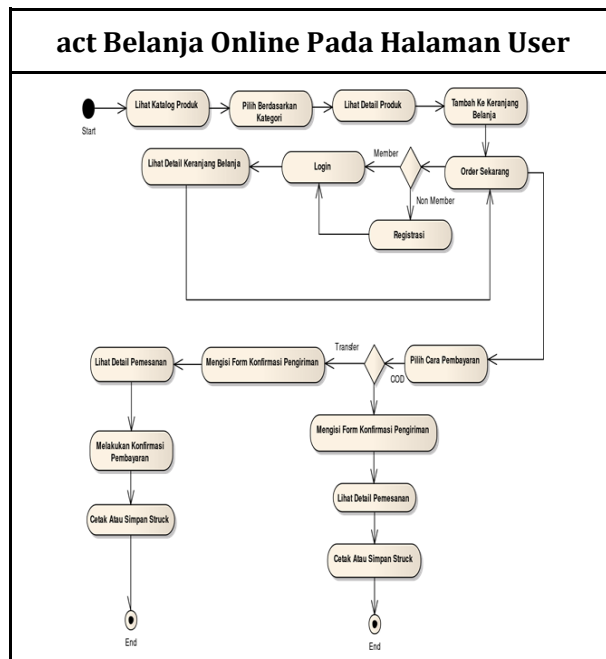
act Belanja Online Pada Halaman User

Start

Lihat Katalog Produk

Pilih Berdasarkan Kategori

Lihat Detail Produk

Tambah Ke Keranjang Belanja

Lihat Detail Keranjang Belanja

Login

Member

Order Sekarang

Non Member

Registrasi

Transfer

Lihat Detail Pemesanan

Mengisi Form Konfirmasi Pengiriman

Pilih Cara Pembayaran

COD

Melakukan Konfirmasi Pembayaran

Mengisi Form Konfirmasi Pengiriman

Lihat Detail Pemesanan

Cetak Atau Simpan Struck

Cetak Atau Simpan Struck

End

End